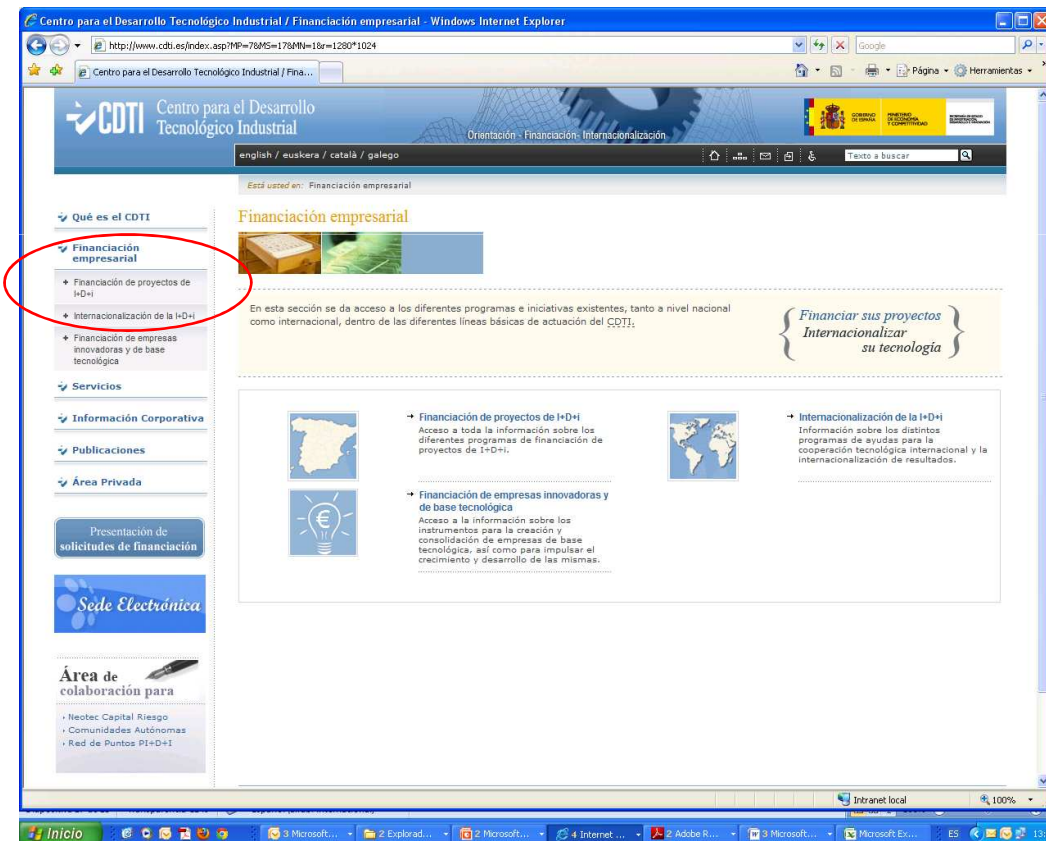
Centro para el Desarrollo Tecnológico Industrial / Financiación empresarial - Windows Internet Explorer

http://www.cdti.es/index.asp?MP=7&MS=17&MN=1&r=1280*1024

Google

Centro para el Desarrollo Tecnológico Industrial / Fina...

Página · Herramientas ·

CDTI Centro para el Desarrollo Tecnológico Industrial

Orientación · Financiación · Internacionalización

GOBIERNO DE ESPAÑA MINISTERIO DE ECONOMÍA Y COMPETITIVIDAD

english / euskera / català / galego

Texto a buscar

Está usted en: Financiación empresarial

Qué es el CDTI

Financiación empresarial

Financiación de proyectos de I+D+i

Internacionalización de la I+D+i

Financiación de empresas innovadoras y de base tecnológica

Servicios

Información Corporativa

Publicaciones

Área Privada

Presentación de solicitudes de financiación

Sede Electrónica

Área de colaboración para

› Neotec Capital Riesgo
› Comunidades Autónomas
› Red de Puntos PI+D+I

Financiación empresarial

En esta sección se da acceso a los diferentes programas e iniciativas existentes, tanto a nivel nacional como internacional, dentro de las diferentes líneas básicas de actuación del CDTI.

Financiar sus proyectos
Internacionalizar su tecnología

Financiación de proyectos de I+D+i
Acceso a toda la información sobre los diferentes programas de financiación de proyectos de I+D+i.

Internacionalización de la I+D+i
Información sobre los distintos programas de ayudas para la cooperación tecnológica internacional y la internacionalización de resultados.

Financiación de empresas innovadoras y de base tecnológica
Acceso a la información sobre los instrumentos para la creación y consolidación de empresas de base tecnológica, así como para impulsar el crecimiento y desarrollo de las mismas.

Intranet local

100%

Inicio

3 Microsoft...

2 Explorad...

2 Microsoft...

4 Internet ...

2 Adobe R...

3 Microsoft...

Microsoft Ex...

ES

13: